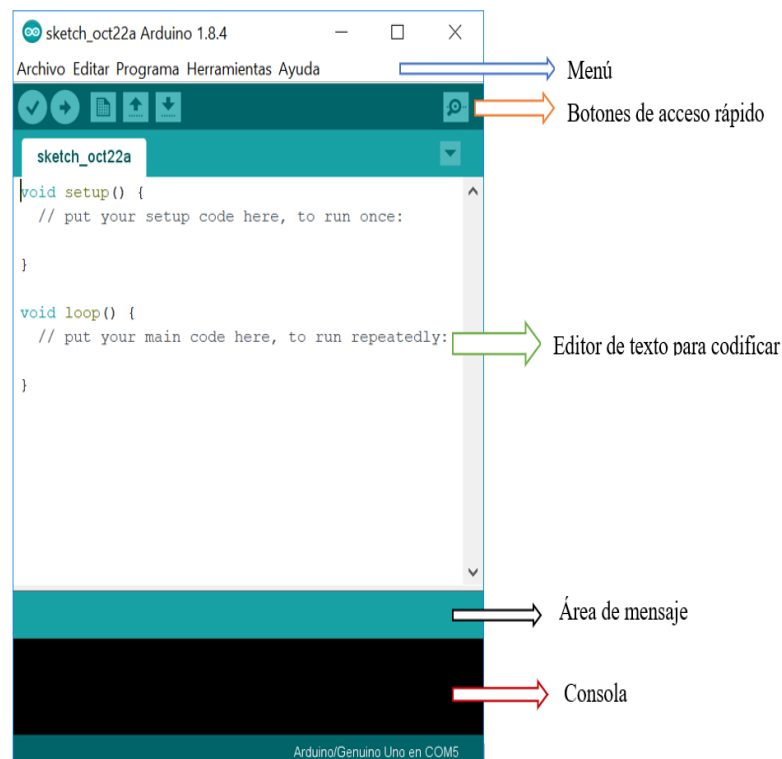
sketch_oct22a Arduino 1.8.4

Archivo Editar Programa Herramientas Ayuda

Menú

Botones de acceso rápido

sketch_oct22a

void setup() {
  // put your setup code here, to run once:

}

void loop() {
  // put your main code here, to run repeatedly:

}

Editor de texto para codificar

Área de mensaje

Consola

Arduino/Genuino Uno en COM5